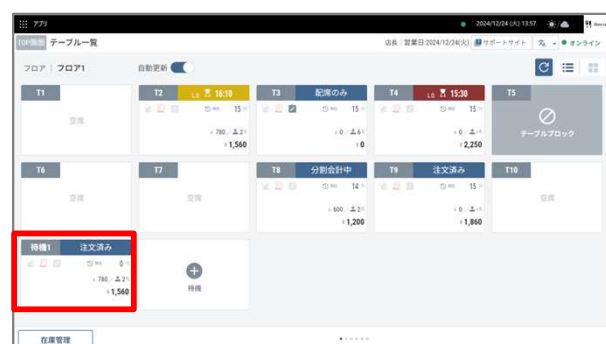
アプリ 2024/12/24 (火) 13:57

TOP画面 テーブル一覧 店長：営業日:2024/12/24(火) サポートサイト オンライン

フロア | フロア1 自動更新

T1
空席

T2 LO 16:10
15
780 / 2
¥1,560

T3 配席のみ
15
0 / 2
¥0

T4 LO 15:30
15
0 / 4
¥2,250

T5
テーブルブロック

T6
空席

T7
空席

T8 分割会計中
14
600 / 2
¥1,200

T9 注文済み
15
0 / 4
¥1,860

T10
空席

待機1 注文済み
0
780 / 2
¥1,560

待機

在庫管理